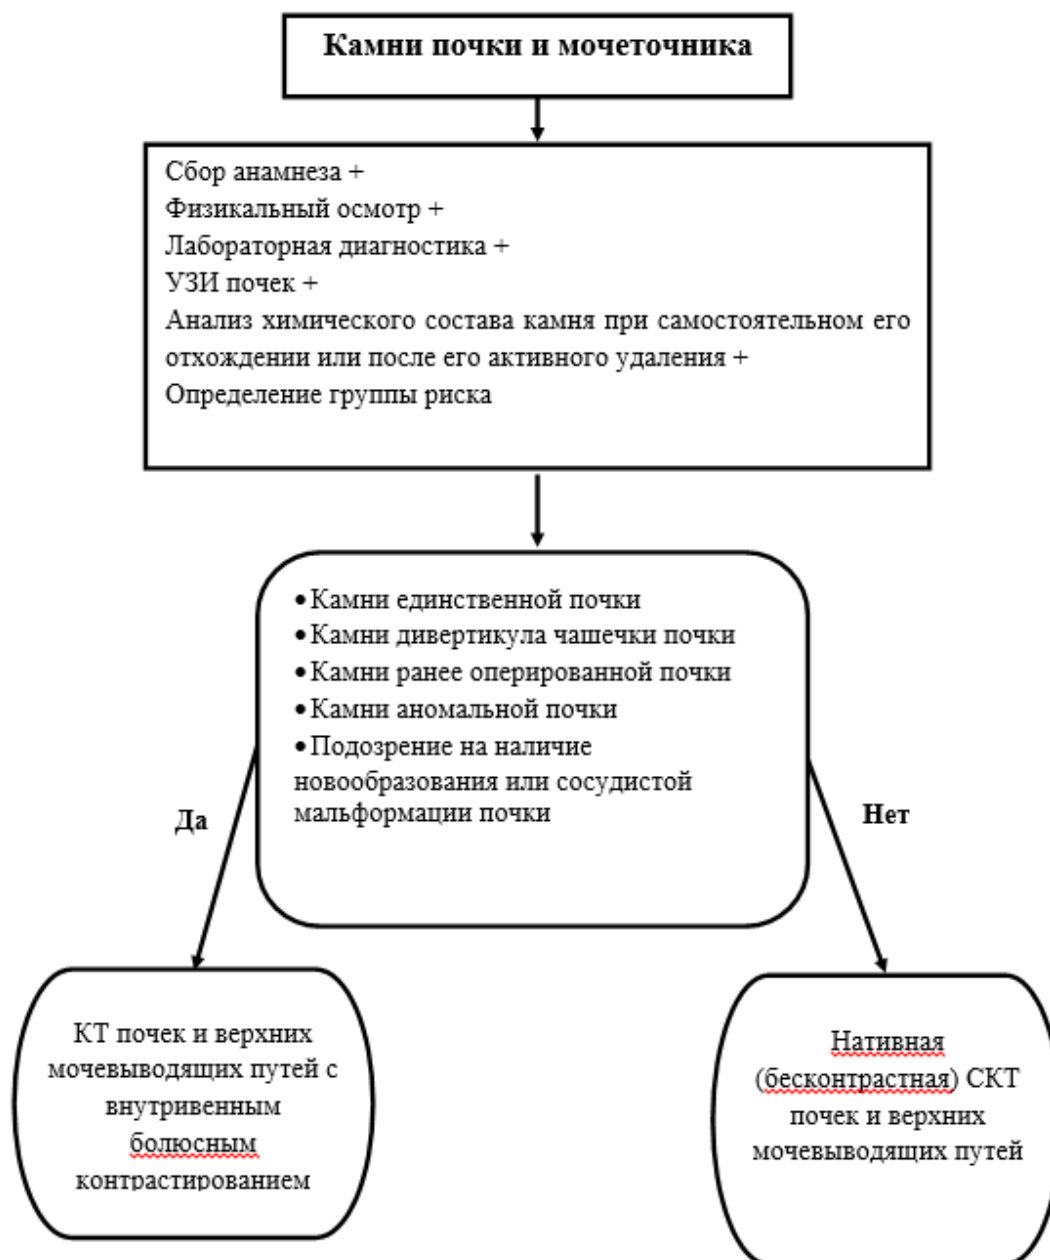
Камни почки и мочеточника

Сбор анамнеза +
Физикальный осмотр +
Лабораторная диагностика +
УЗИ почек +
Анализ химического состава камня при самостоятельном его отхождении или после его активного удаления +
Определение группы риска

• Камни единственной почки
• Камни дивертикула чашечки почки
• Камни ранее оперированной почки
• Камни аномальной почки
• Подозрение на наличие новообразования или сосудистой мальформации почки

Да

Нет

КТ почек и верхних мочевыводящих путей с внутривенным болюсным контрастированием

Нативная (бесконтрастная) СКТ почек и верхних мочевыводящих путей